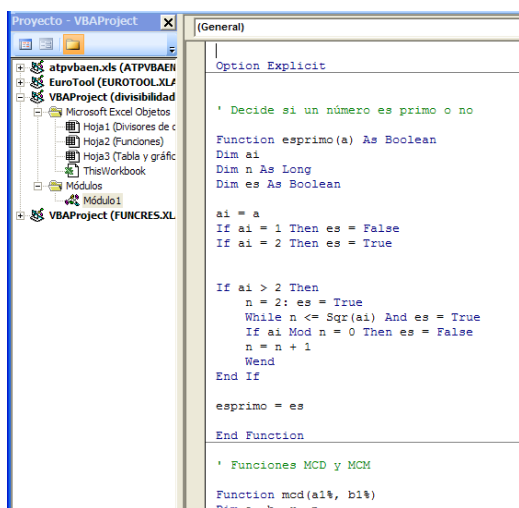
Proyecto - VBAProject

atpvbaen.xls (ATPVBAEN
EuroTool (EUROTOOL.XLA
VBAProject (divisibilidad
Microsoft Excel Objetos
Hoja1 (Divisores de c
Hoja2 (Funciones)
Hoja3 (Tabla y gráfic
ThisWorkbook
Módulos
Módulo1
VBAProject (FUNCRES.XL

(General)

Option Explicit

' Decide si un número es primo o no

Function esprimo(a) As Boolean
Dim ai
Dim n As Long
Dim es As Boolean

ai = a
If ai = 1 Then es = False
If ai = 2 Then es = True

If ai > 2 Then
n = 2: es = True
While n <= Sqr(ai) And es = True
If ai Mod n = 0 Then es = False
n = n + 1
Wend
End If

esprimo = es

End Function

' Funciones MCD y MCM

Function mcd(a1%, b1%)
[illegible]